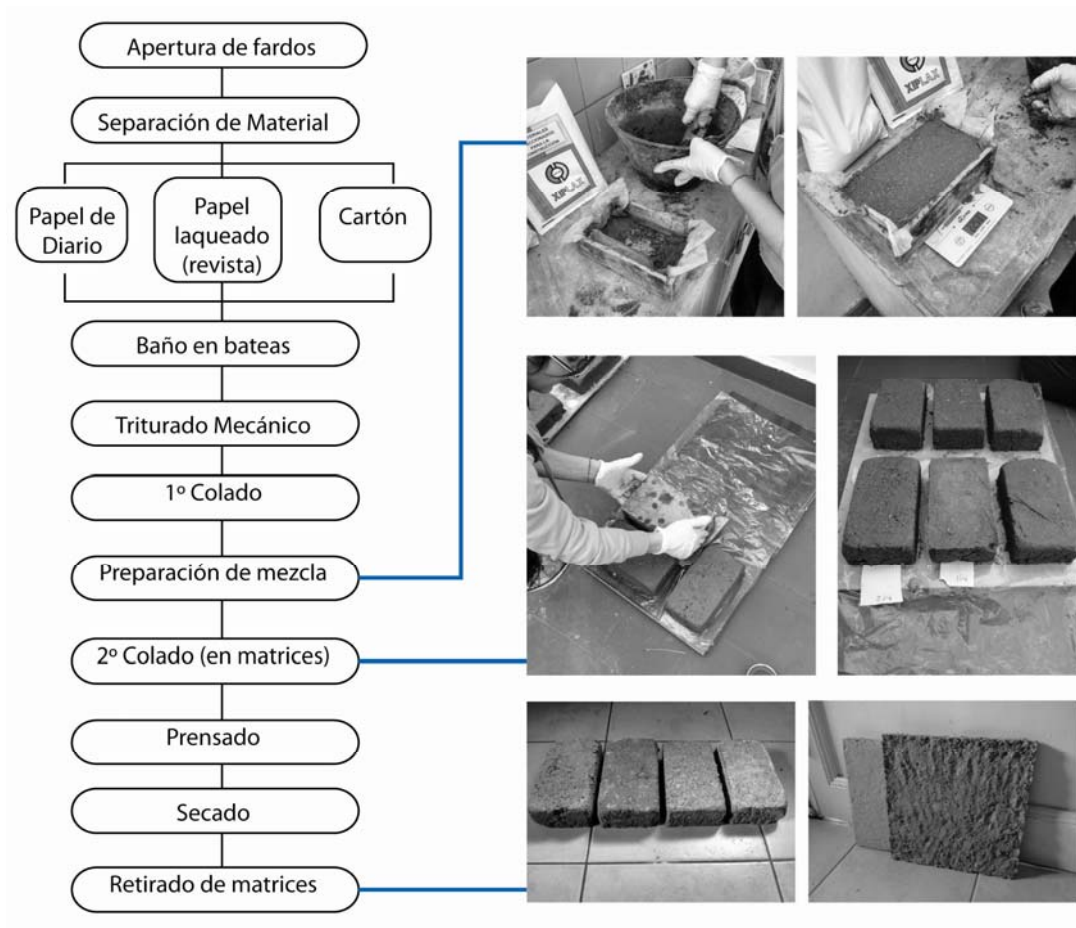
Apertura de fardos

Separación de Material

Papel de Diario

Papel laqueado (revista)

Cartón

Baño en bateas

Triturado Mecánico

1º Colado

Preparación de mezcla

2º Colado (en matrices)

Prensado

Secado

Retirado de matrices

XIPLAX

XIPLAX